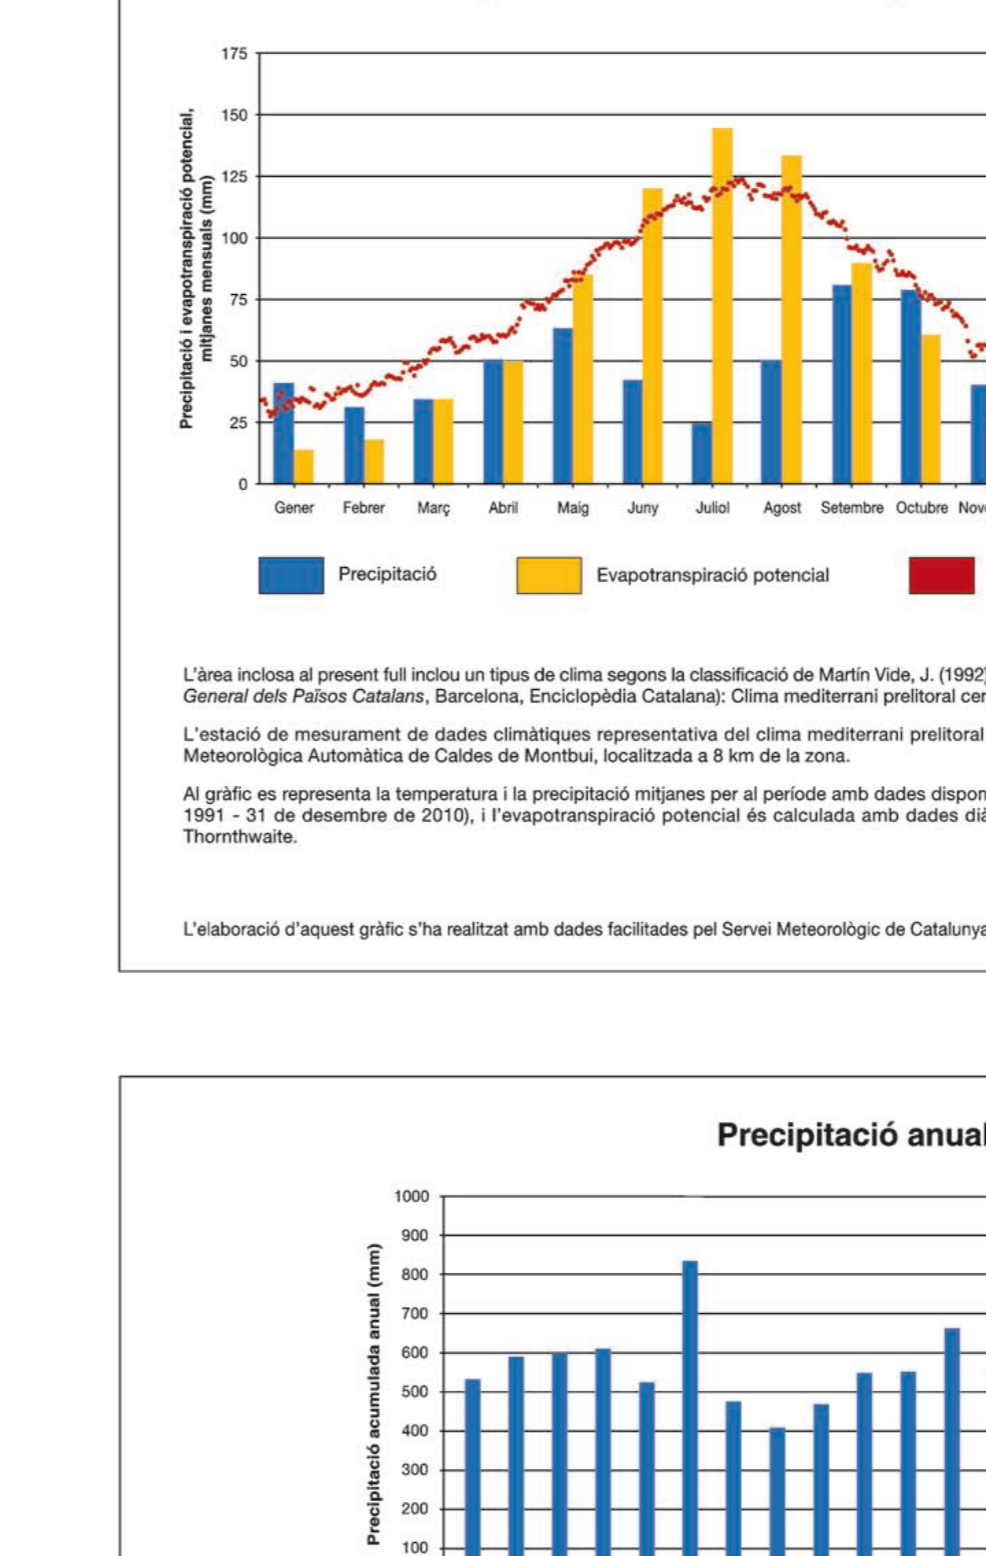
175
150
125
100
75
50
25
0

Precipitació i evapotranspiració potencial, mitjanes mensuals (mm)

Gener Febrer Març Abril Maig Juny Juliol Agost Setembre Octubre Nov

Precipitació
Evapotranspiració potencial

L'àrea inclosa al present full inclou un tipus de clima segons la classificació de Martín Vide, J. (1992) *General dels Països Catalans*, Barcelona, Enciclopèdia Catalana): Clima mediterrani prelitoral cer

L'estació de mesurament de dades climàtiques representativa del clima mediterrani prelitoral Meteorològica Automàtica de Caldes de Montbui, localitzada a 8 km de la zona.

Al gràfic es representa la temperatura i la precipitació mitjanes per al període amb dades dispon 1991 - 31 de desembre de 2010), i l'evapotranspiració potencial és calculada amb dades di Thornthwaite.

L'elaboració d'aquest gràfic s'ha realitzat amb dades facilitades pel Servei Meteorològic de Catalunya

Precipitació anual

1000
900
800
700
600
500
400
300
200
100

Precipitació acumulada anual (mm)